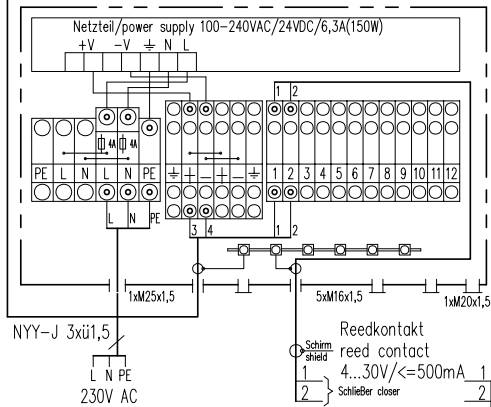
Netzteil/power supply 100–240VAC/24VDC/6,3A(150W)

+V –V ⏚ N L

4A 4A

PE L N L N PE

⏚ + – + – ⏚

1 2 3 4 5 6 7 8 9 10 11 12

1 2

L N PE

3 4

1 2

1xM25x1,5

5xM16x1,5

1xM20x1,5

NYY-J 3xü1,5

L N PE

230V AC

Reedkontakt

Schirm shield

reed contact

4...30V/<=500mA

1

2

Schließer closer

1

2